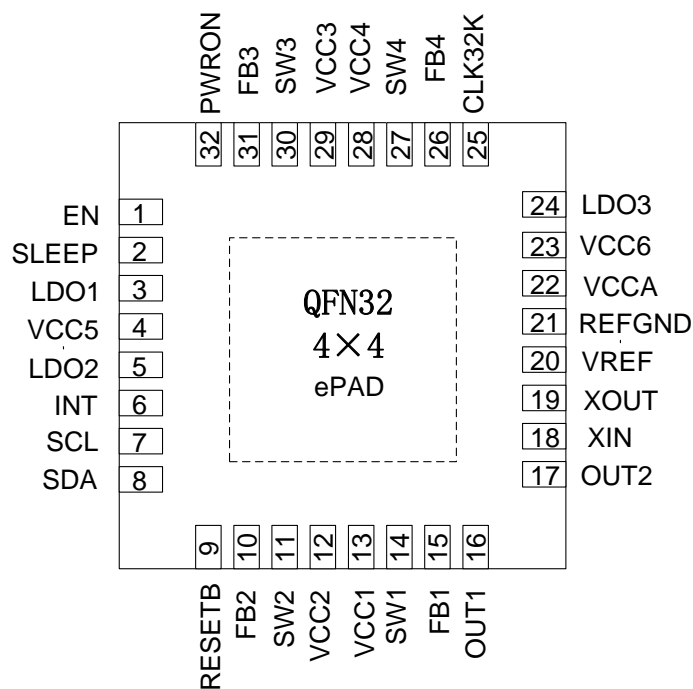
PWRON FB3 SW3 VCC3 VCC4 SW4 FB4 CLK32K

32 31 30 29 28 27 26 25

EN 1
SLEEP 2
LDO1 3
VCC5 4
LDO2 5
INT 6
SCL 7
SDA 8

24 LDO3
23 VCC6
22 VCCA
21 REFGND
20 VREF
19 XOUT
18 XIN
17 OUT2

QFN32
$4\times4$
ePAD

9 10 11 12 13 14 15 16

RESETB FB2 SW2 VCC2 VCC1 SW1 FB1 OUT1